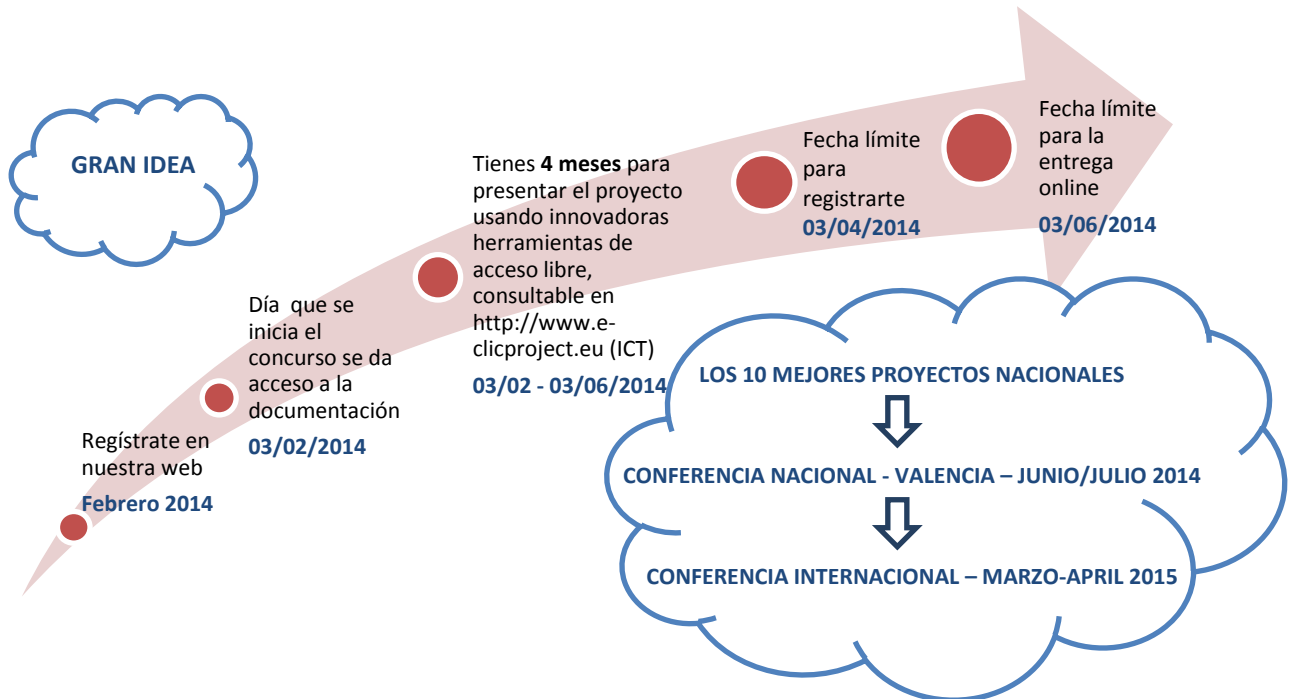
GRAN IDEA

Regístrate en nuestra web
Febrero 2014

Día que se inicia el concurso se da acceso a la documentación
03/02/2014

Tienes **4 meses** para presentar el proyecto usando innovadoras herramientas de acceso libre, consultable en http://www.e-clicproject.eu (ICT)
03/02 - 03/06/2014

Fecha límite para registrarte
03/04/2014

Fecha límite para la entrega online
03/06/2014

LOS 10 MEJORES PROYECTOS NACIONALES

CONFERENCIA NACIONAL - VALENCIA – JUNIO/JULIO 2014

CONFERENCIA INTERNACIONAL – MARZO-APRIL 2015